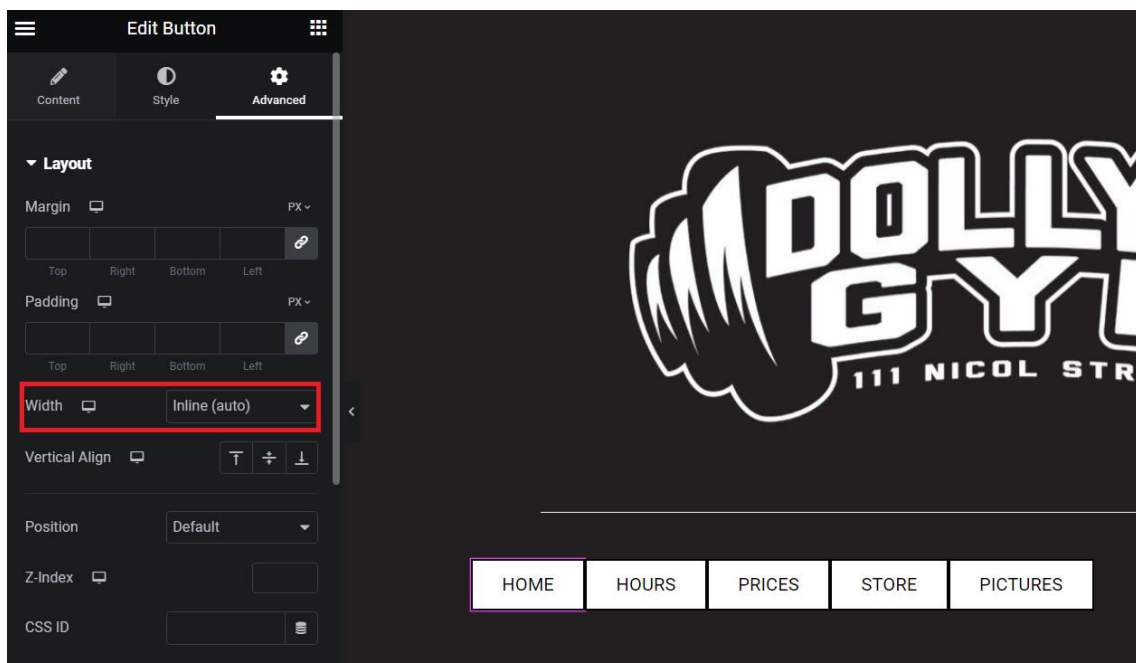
Edit Button

Content
Style
Advanced

Layout

Margin PX

Top Right Bottom Left

Padding PX

Top Right Bottom Left

Width Inline (auto)

Vertical Align

Position Default

Z-Index

CSS ID

DOLLY
GYM
111 NICOL STR

HOME HOURS PRICES STORE PICTURES